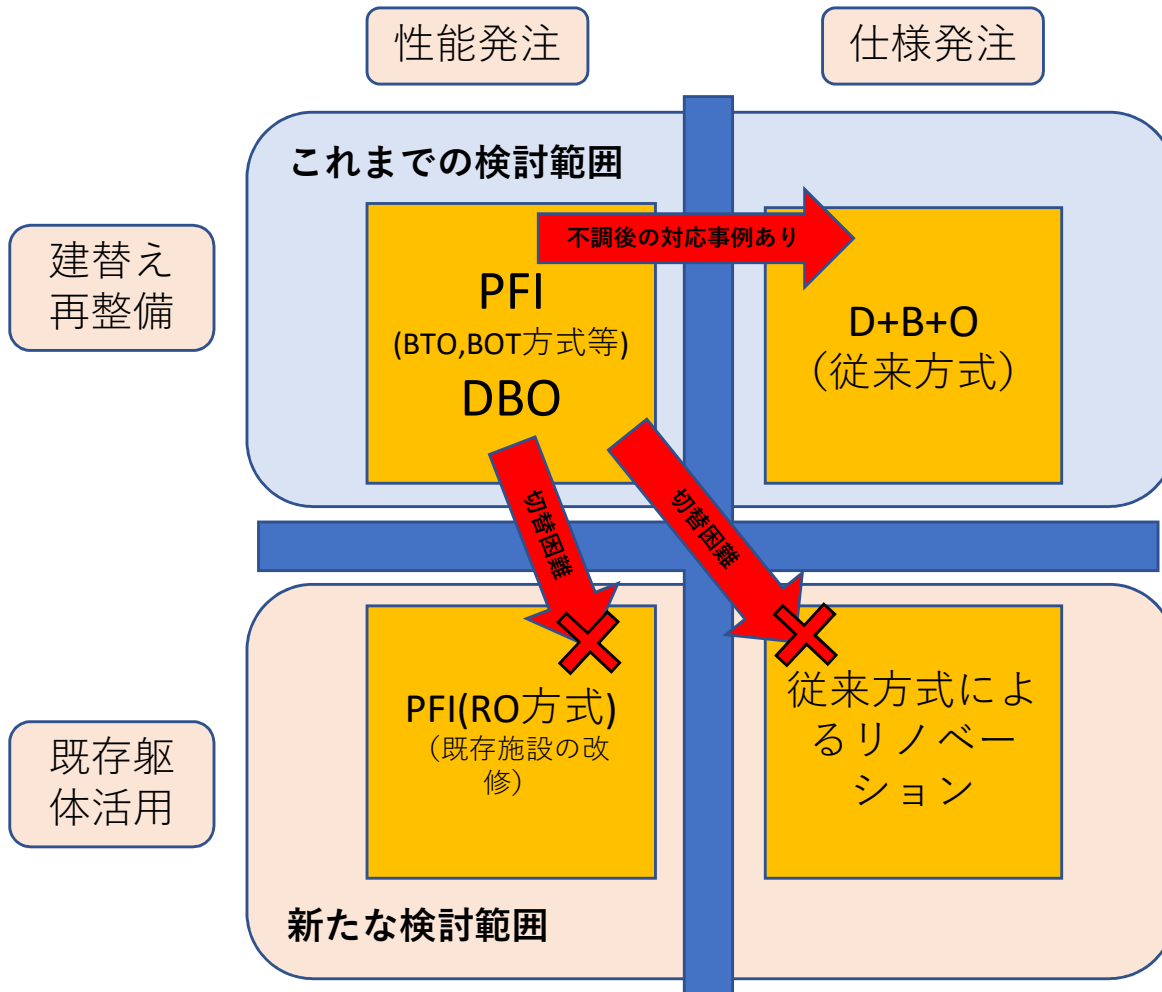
性能発注

仕様発注

これまでの検討範囲

建替え再整備

不調後の対応事例あり

PFI
(BTO,BOT方式等)
DBO

D+B+O
（従来方式）

切替困難

切替困難

既存躯体活用

PFI(RO方式)
（既存施設の改修）

従来方式によるリノベーション

新たな検討範囲